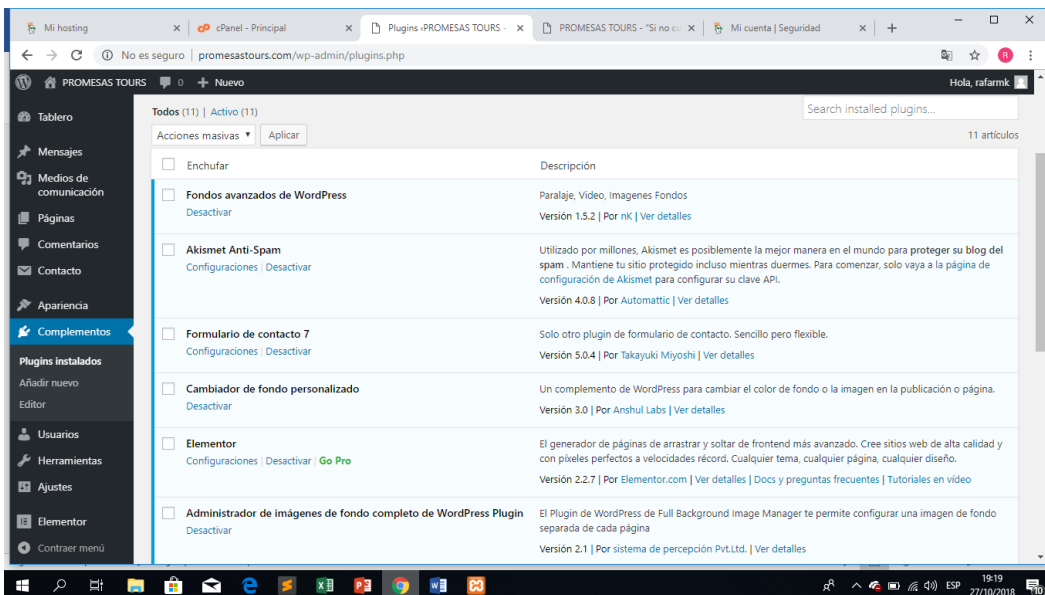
Mi hosting | cPanel - Principal | Plugins ‹PROMESAS TOURS - | PROMESAS TOURS - "Si no cu | Mi cuenta | Seguridad

No es seguro | promesastours.com/wp-admin/plugins.php

PROMESAS TOURS 0 + Nuevo Hola, rafarmk

Tablero
Mensajes
Medios de comunicación
Páginas
Comentarios
Contacto
Apariencia
Complementos
Plugins instalados
Añadir nuevo
Editor
Usuarios
Herramientas
Ajustes
Elementor
Contraer menú

Todos (11) | Activo (11)

Search installed plugins...

Acciones masivas ▾ Aplicar

11 artículos

| Enchufar | Descripción |
|---|---|
| Fondos avanzados de WordPress<br>Desactivar | Paralaje, Video, Imagenes Fondos<br>Versión 1.5.2 \| Por nK \| Ver detalles |
| Akismet Anti-Spam<br>Configuraciones \| Desactivar | Utilizado por millones, Akismet es posiblemente la mejor manera en el mundo para proteger su blog del spam . Mantiene tu sitio protegido incluso mientras duermes. Para comenzar, solo vaya a la página de configuración de Akismet para configurar su clave API.<br>Versión 4.0.8 \| Por Automattic \| Ver detalles |
| Formulario de contacto 7<br>Configuraciones \| Desactivar | Solo otro plugin de formulario de contacto. Sencillo pero flexible.<br>Versión 5.0.4 \| Por Takayuki Miyoshi \| Ver detalles |
| Cambiador de fondo personalizado<br>Desactivar | Un complemento de WordPress para cambiar el color de fondo o la imagen en la publicación o página.<br>Versión 3.0 \| Por Anshul Labs \| Ver detalles |
| Elementor<br>Configuraciones \| Desactivar \| Go Pro | El generador de páginas de arrastrar y soltar de frontend más avanzado. Cree sitios web de alta calidad y con píxeles perfectos a velocidades récord. Cualquier tema, cualquier página, cualquier diseño.<br>Versión 2.2.7 \| Por Elementor.com \| Ver detalles \| Docs y preguntas frecuentes \| Tutoriales en vídeo |
| Administrador de imágenes de fondo completo de WordPress Plugin<br>Desactivar | El Plugin de WordPress de Full Background Image Manager te permite configurar una imagen de fondo separada de cada página<br>Versión 2.1 \| Por sistema de percepción Pvt.Ltd. \| Ver detalles |

ESP 19:19 27/10/2018